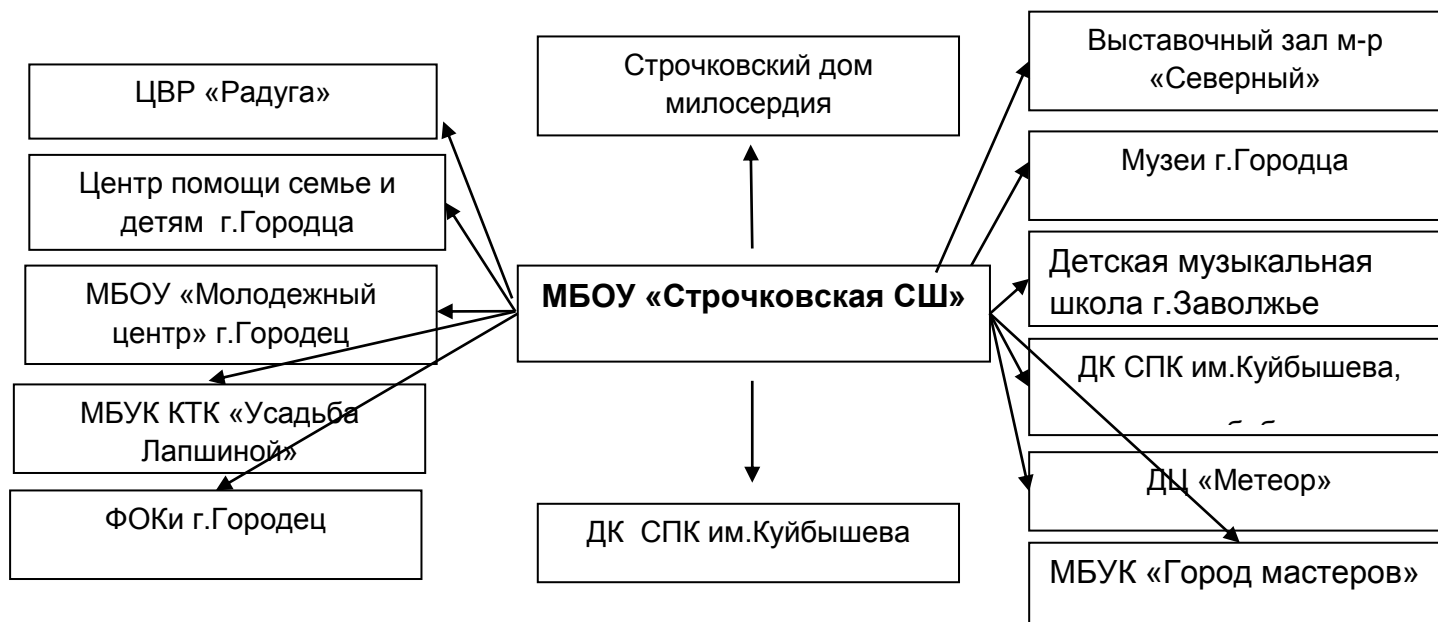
ЦВР «Радуга»

Центр помощи семье и детям г.Городца

МБОУ «Молодежный центр» г.Городец

МБУК КТК «Усадьба Лапшиной»

ФОКи г.Городец

Строчковский дом милосердия

МБОУ «Строчковская СШ»

ДК СПК им.Куйбышева

Выставочный зал м-р «Северный»

Музеи г.Городца

Детская музыкальная школа г.Заволжье

ДК СПК им.Куйбышева,

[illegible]

ДЦ «Метеор»

МБУК «Город мастеров»